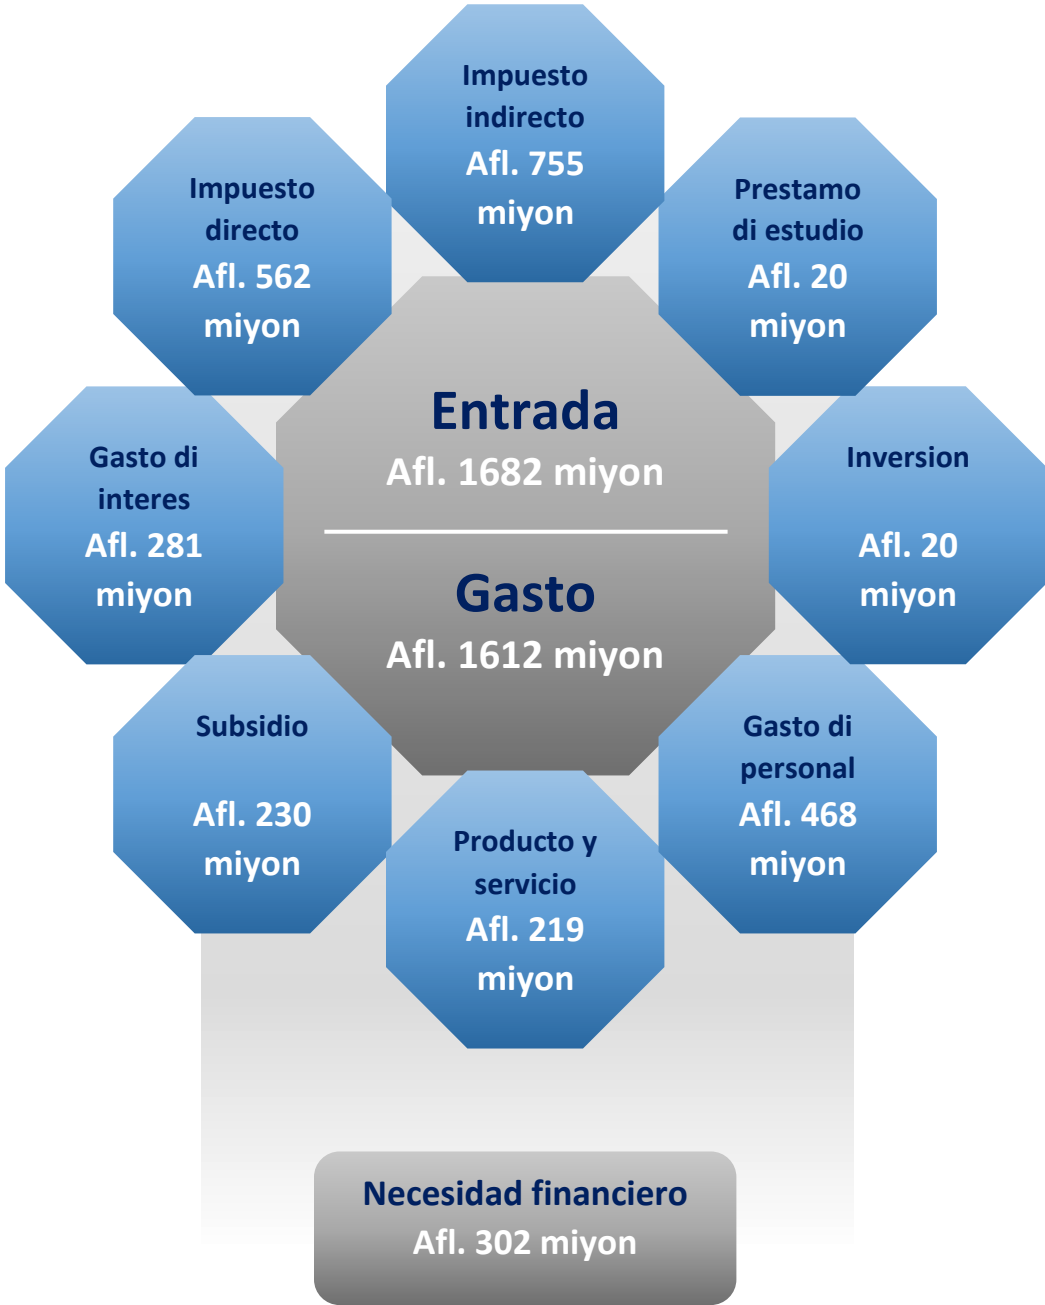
Impuesto indirecto
Afl. 755 miyon

Impuesto directo
Afl. 562 miyon

Prestamo di estudio
Afl. 20 miyon

Entrada
Afl. 1682 miyon

Gasto
Afl. 1612 miyon

Gasto di interes
Afl. 281 miyon

Inversion

Afl. 20 miyon

Subsidio

Afl. 230 miyon

Gasto di personal
Afl. 468 miyon

Producto y servicio
Afl. 219 miyon

Necesidad financiero
Afl. 302 miyon